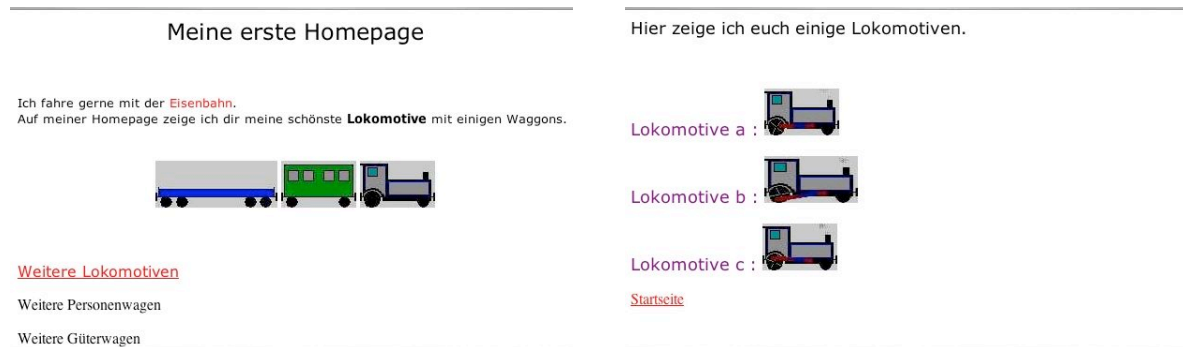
Meine erste Homepage

Ich fahre gerne mit der Eisenbahn.
Auf meiner Homepage zeige ich dir meine schönste **Lokomotive** mit einigen Waggons.

Weitere Lokomotiven

Weitere Personenwagen

Weitere Güterwagen

Hier zeige ich euch einige Lokomotiven.

Lokomotive a :

Lokomotive b :

Lokomotive c :

Startseite